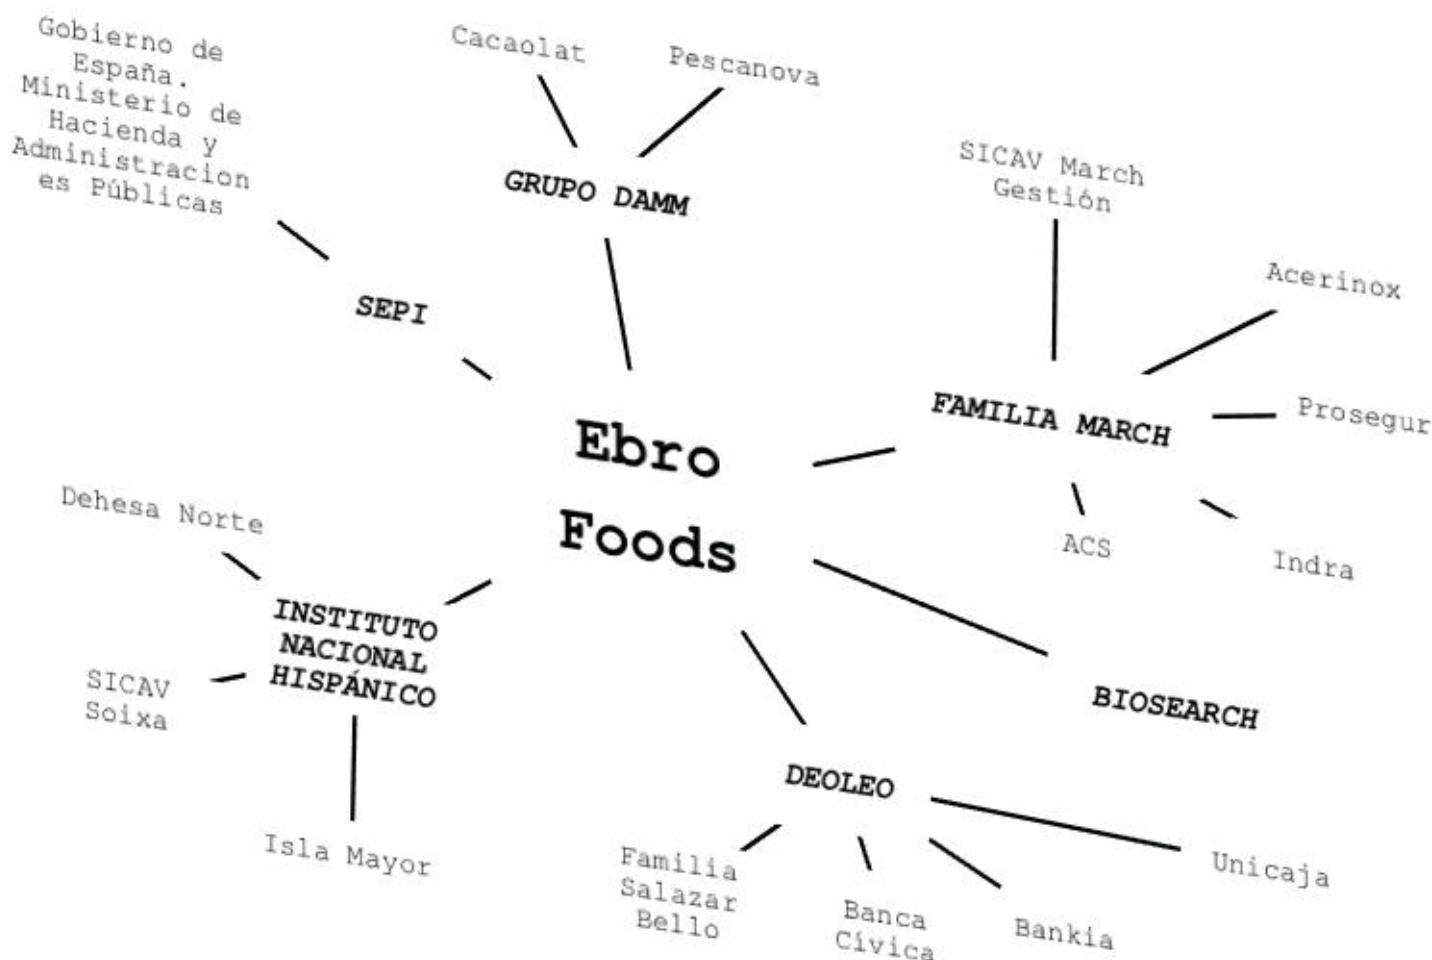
Gobierno de España. Ministerio de Hacienda y Administraciones Públicas

Cacaolat

Pescanova

GRUPO DAMM

SICAV March Gestión

SEPI

Acerinox

Ebro Foods

FAMILIA MARCH

Prosegur

ACS

Indra

Dehesa Norte

INSTITUTO NACIONAL HISPÁNICO

SICAV Soixa

BIOSEARCH

Isla Mayor

DEOLEO

Familia Salazar Bello

Banca Cívica

Bankia

Unicaja